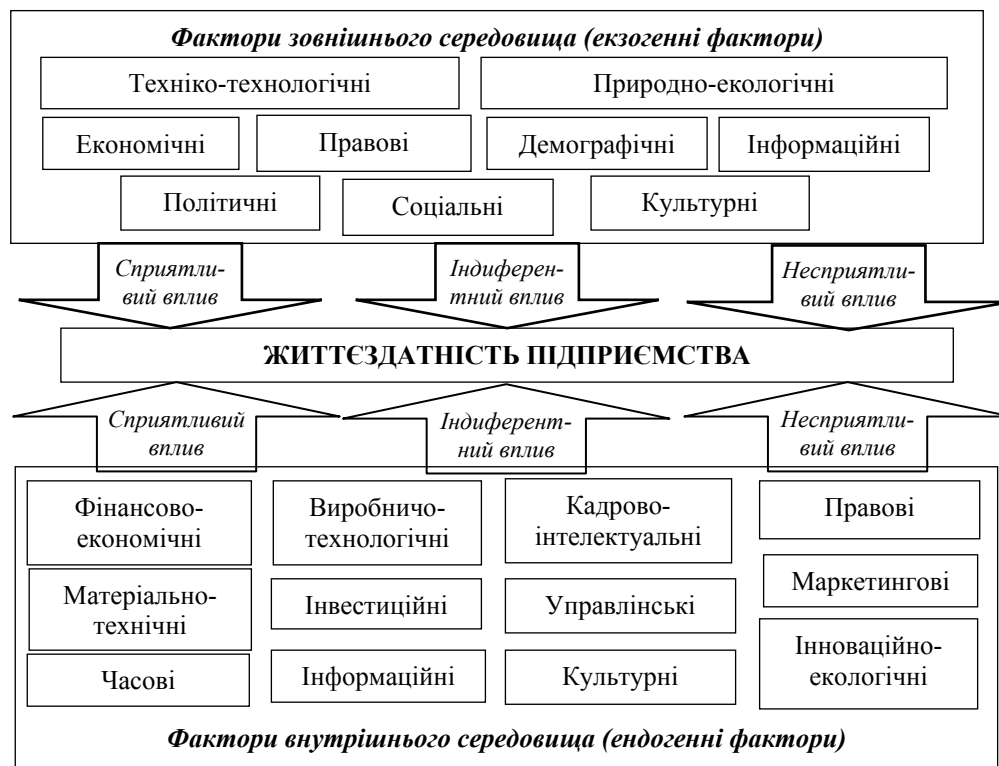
Фактори зовнішнього середовища (екзогенні фактори)

Техніко-технологічні

Природно-екологічні

Економічні

Правові

Демографічні

Інформаційні

Політичні

Соціальні

Культурні

Сприятливий вплив

Індиферентний вплив

Несприятливий вплив

ЖИТТЄЗДАТНІСТЬ ПІДПРИЄМСТВА

Сприятливий вплив

Індиферентний вплив

Несприятливий вплив

Фінансово-економічні

Виробничо-технологічні

Кадрово-інтелектуальні

Правові

Матеріально-технічні

Інвестиційні

Управлінські

Маркетингові

Часові

Інформаційні

Культурні

Інноваційно-екологічні

Фактори внутрішнього середовища (ендогенні фактори)